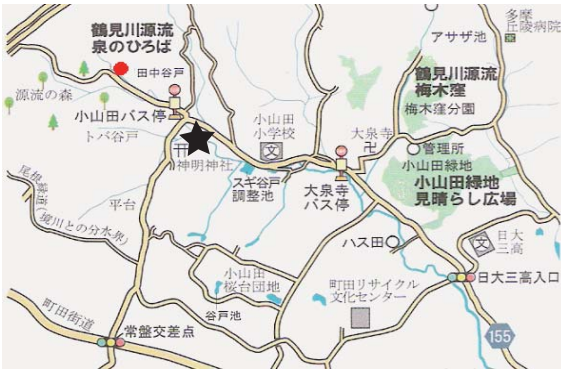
鶴見川源流
泉のひろば

田中谷戸

源流の森

小山田バス停

トバ谷戸

尾根緑道

（境川との分水界）

平台

神明神社

小山田小学校

スギ谷戸調整池

大泉寺

大泉寺バス停

多摩丘陵病院

アサザ池

鶴見川源流
梅木窪

梅木窪分園

管理所

小山田緑地

小山田緑地
見晴らし広場

ハス田

日大三高

日大三高入口

155

小山田桜台団地

谷戸池

町田リサイクル文化センター

町田街道

常盤交差点